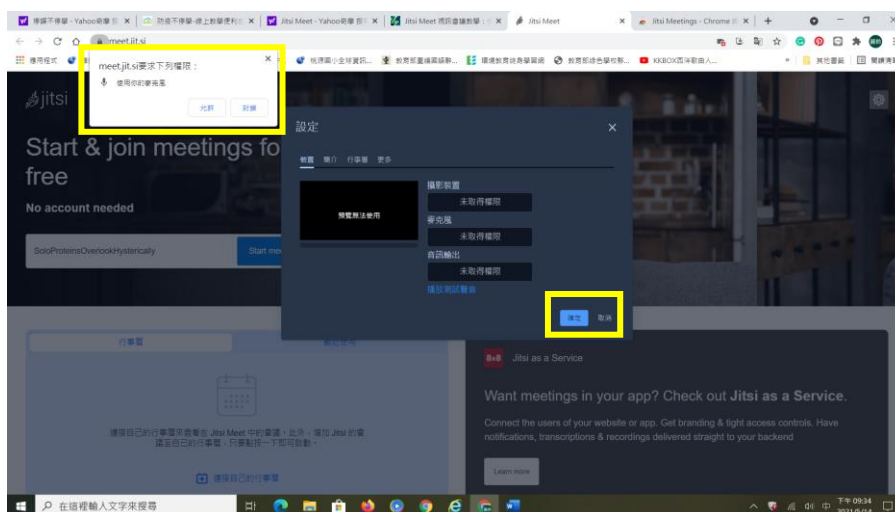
停課不停學 - Yahoo奇摩 ×
防疫不停學-線上教學便利包 ×
Jitsi Meet - Yahoo奇摩 ×
Jitsi Meet 視訊會議教學 ×
Jitsi Meet ×
Jitsi Meetings - Chrome ×
+

meet.jit.si

應用程式
桃源國小全球資訊...
教育部重編國語辭...
環境教育終身學習網
教育部綜合學校...
KKBOX西洋歌曲人...
其他書籤
閱讀清單

meet.jit.si要求下列權限：
使用你的麥克風
允許
封鎖

jitsi

Start & join meetings fo
free

No account needed

SoloProteinsOverlookHysterically
Start me

設定
×
裝置
簡介
行事曆
更多

預覽無法使用

攝影裝置
未取得權限
麥克風
未取得權限
音訊輸出
未取得權限
播放測試聲音

確定
取消

行事曆
最近使用

連接你自己的行事曆來檢視 Jitsi Meet 中的會議，此外，增加 Jitsi 的會議至你自己的行事曆，只要點擊一下即可啟動。

連接你自己的行事曆

Jitsi as a Service

Want meetings in your app? Check out Jitsi as a Service.

Connect the users of your website or app. Get branding & tight access controls. Have notifications, transcriptions & recordings delivered straight to your backend

Learn more

在這裡輸入文字來搜尋

下午 09:34
中